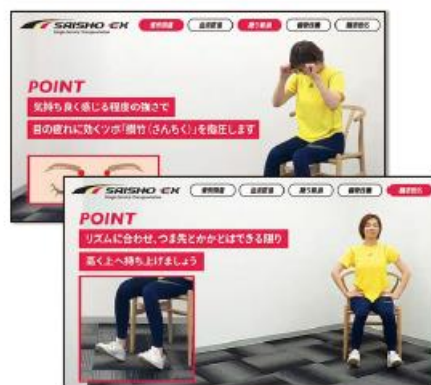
SAISHO EX
Single Sensory Transportation
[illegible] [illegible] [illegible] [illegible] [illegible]

POINT
気持ち良く感じる程度の強さで
目の疲れに効くツボ「攅竹（さんちく）」を指圧します

SAISHO EX
Single Sensory Transportation
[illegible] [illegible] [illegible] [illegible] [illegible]

POINT
リズムに合わせ、つま先とかかとはできる限り
高く上へ持ち上げましょう